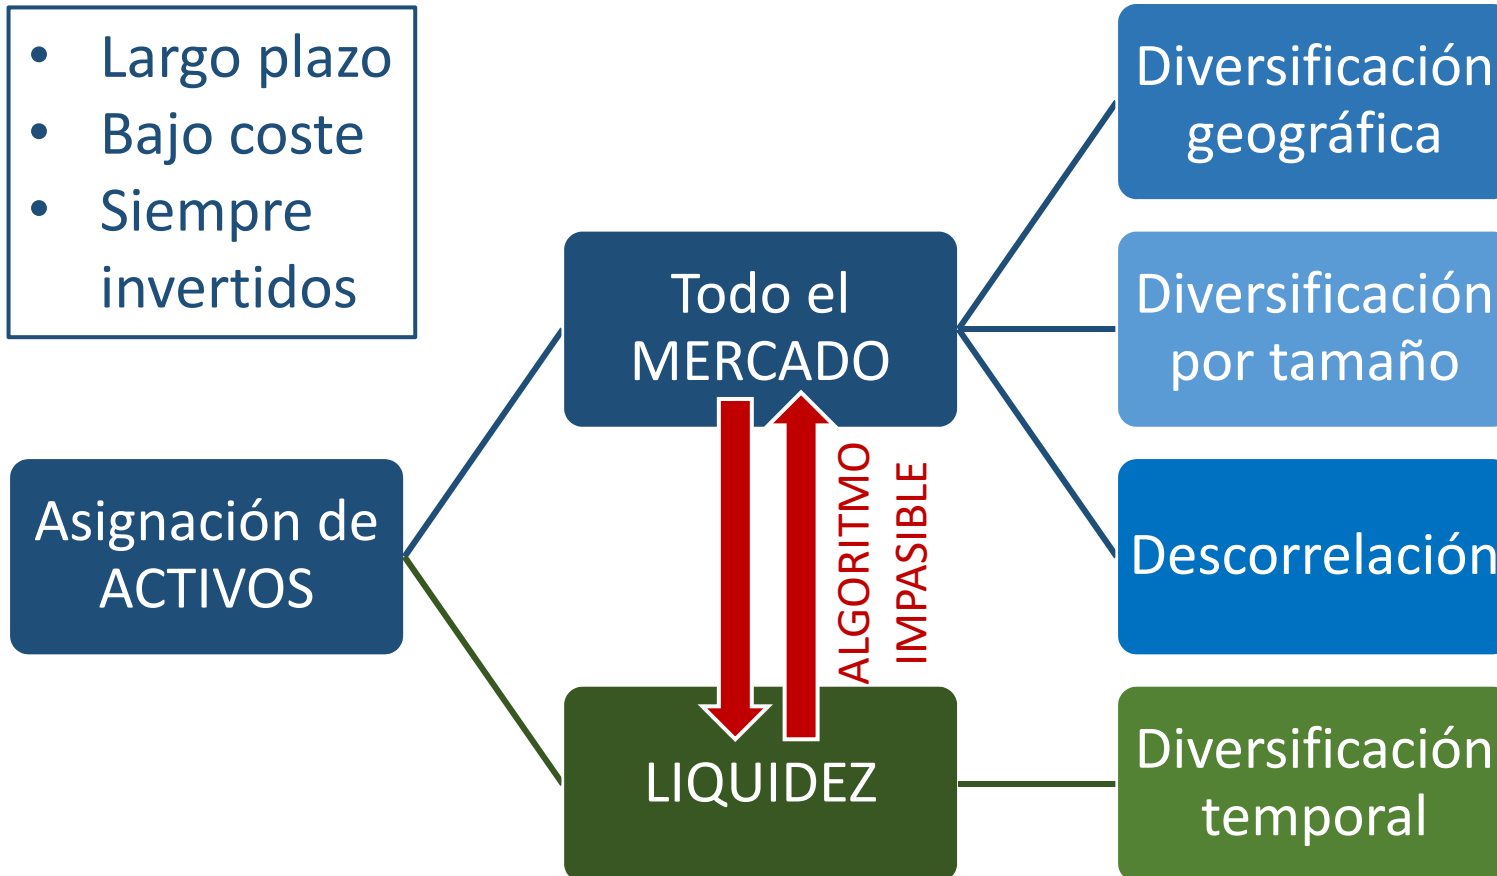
- Largo plazo
- Bajo coste
- Siempre invertidos

Asignación de ACTIVOS

Todo el MERCADO

ALGORITMO IMPASIBLE

LIQUIDEZ

Diversificación geográfica

Diversificación por tamaño

Descorrelación

Diversificación temporal